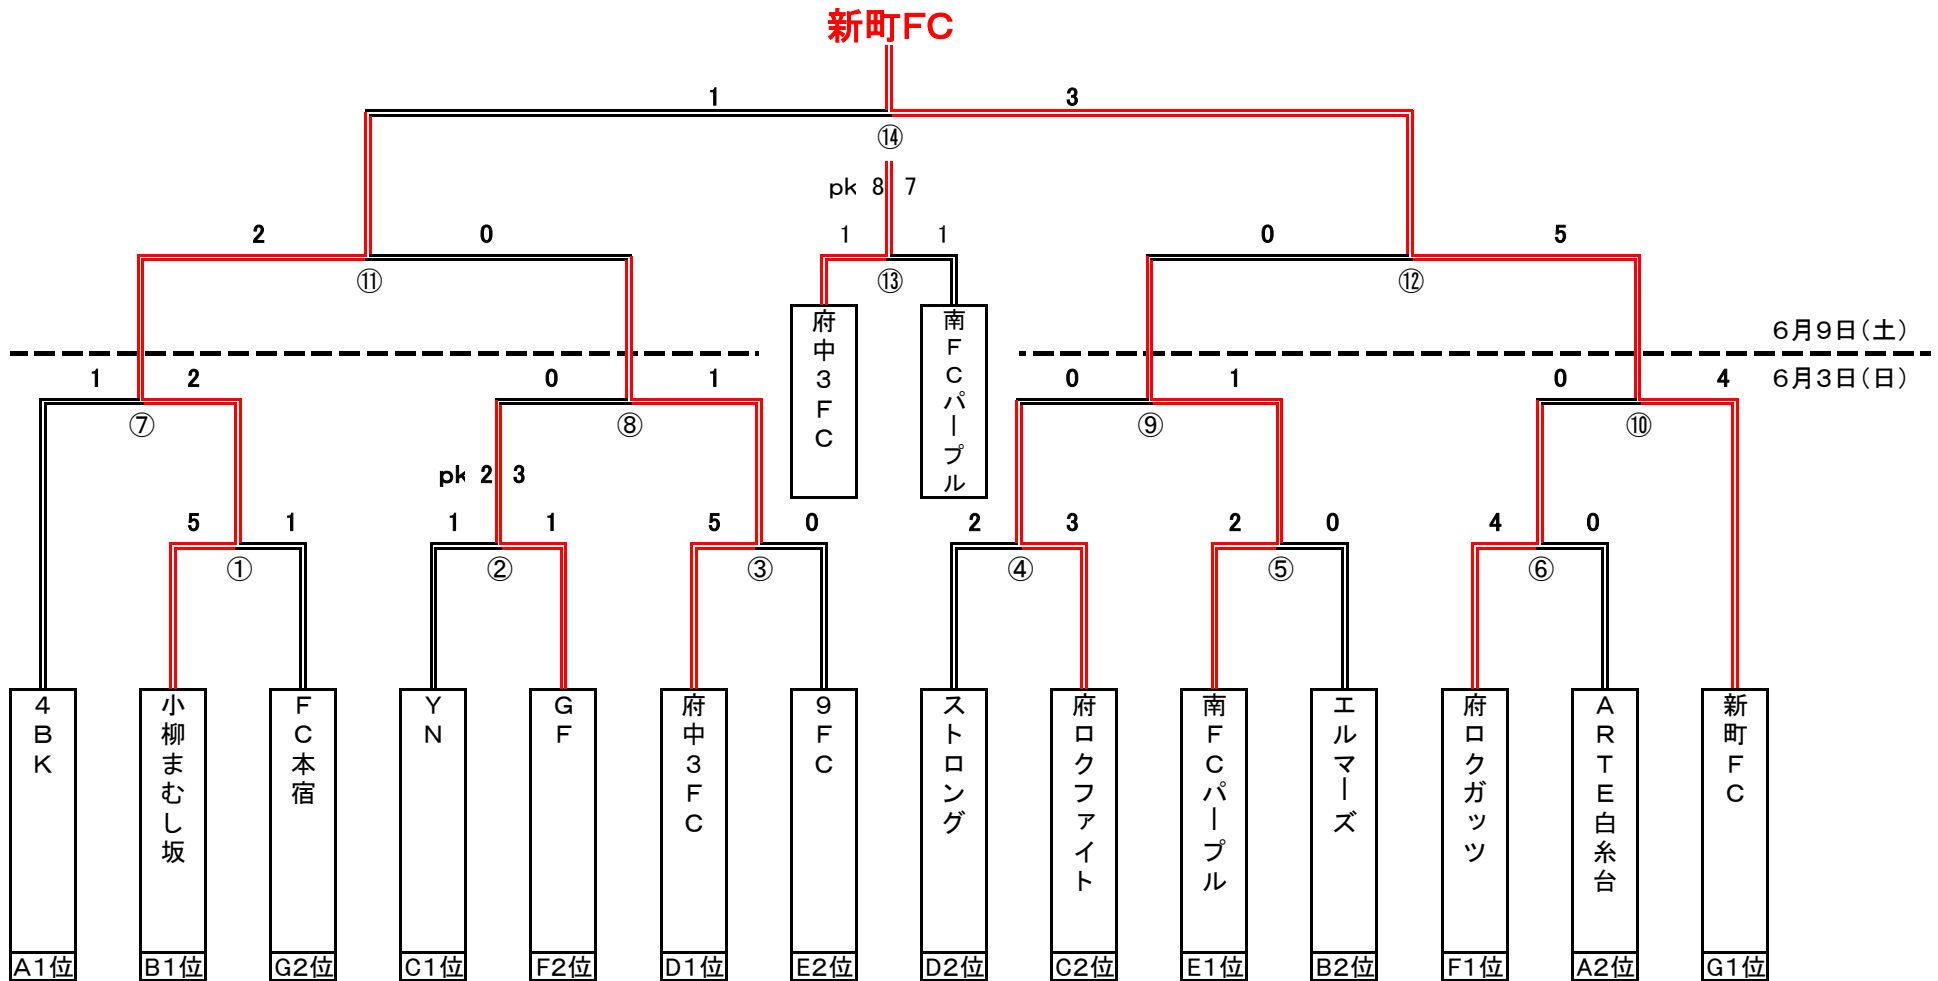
新町FC

1 3
⑭
pk 8 7

2 0 1 1 0 5
⑪ ⑬ ⑫

府中3FC
南FCパープル

6月9日（土）
6月3日（日）

1 2 0 1 0 1 0 4
⑦ ⑧ ⑨ ⑩

pk 2 3

5 1 1 1 5 0 2 3 2 0 4 0
① ② ③ ④ ⑤ ⑥

| 4BK | 小柳まむし坂 | FC本宿 | YN | GF | 府中3FC | 9FC | ストロング | 府ロクファイト | 南FCパープル | エルマーズ | 府ロクガッツ | ARTE白糸台 | 新町FC |
|---|---|---|---|---|---|---|---|---|---|---|---|---|---|
| A1位 | B1位 | G2位 | C1位 | F2位 | D1位 | E2位 | D2位 | C2位 | E1位 | B2位 | F1位 | A2位 | G1位 |